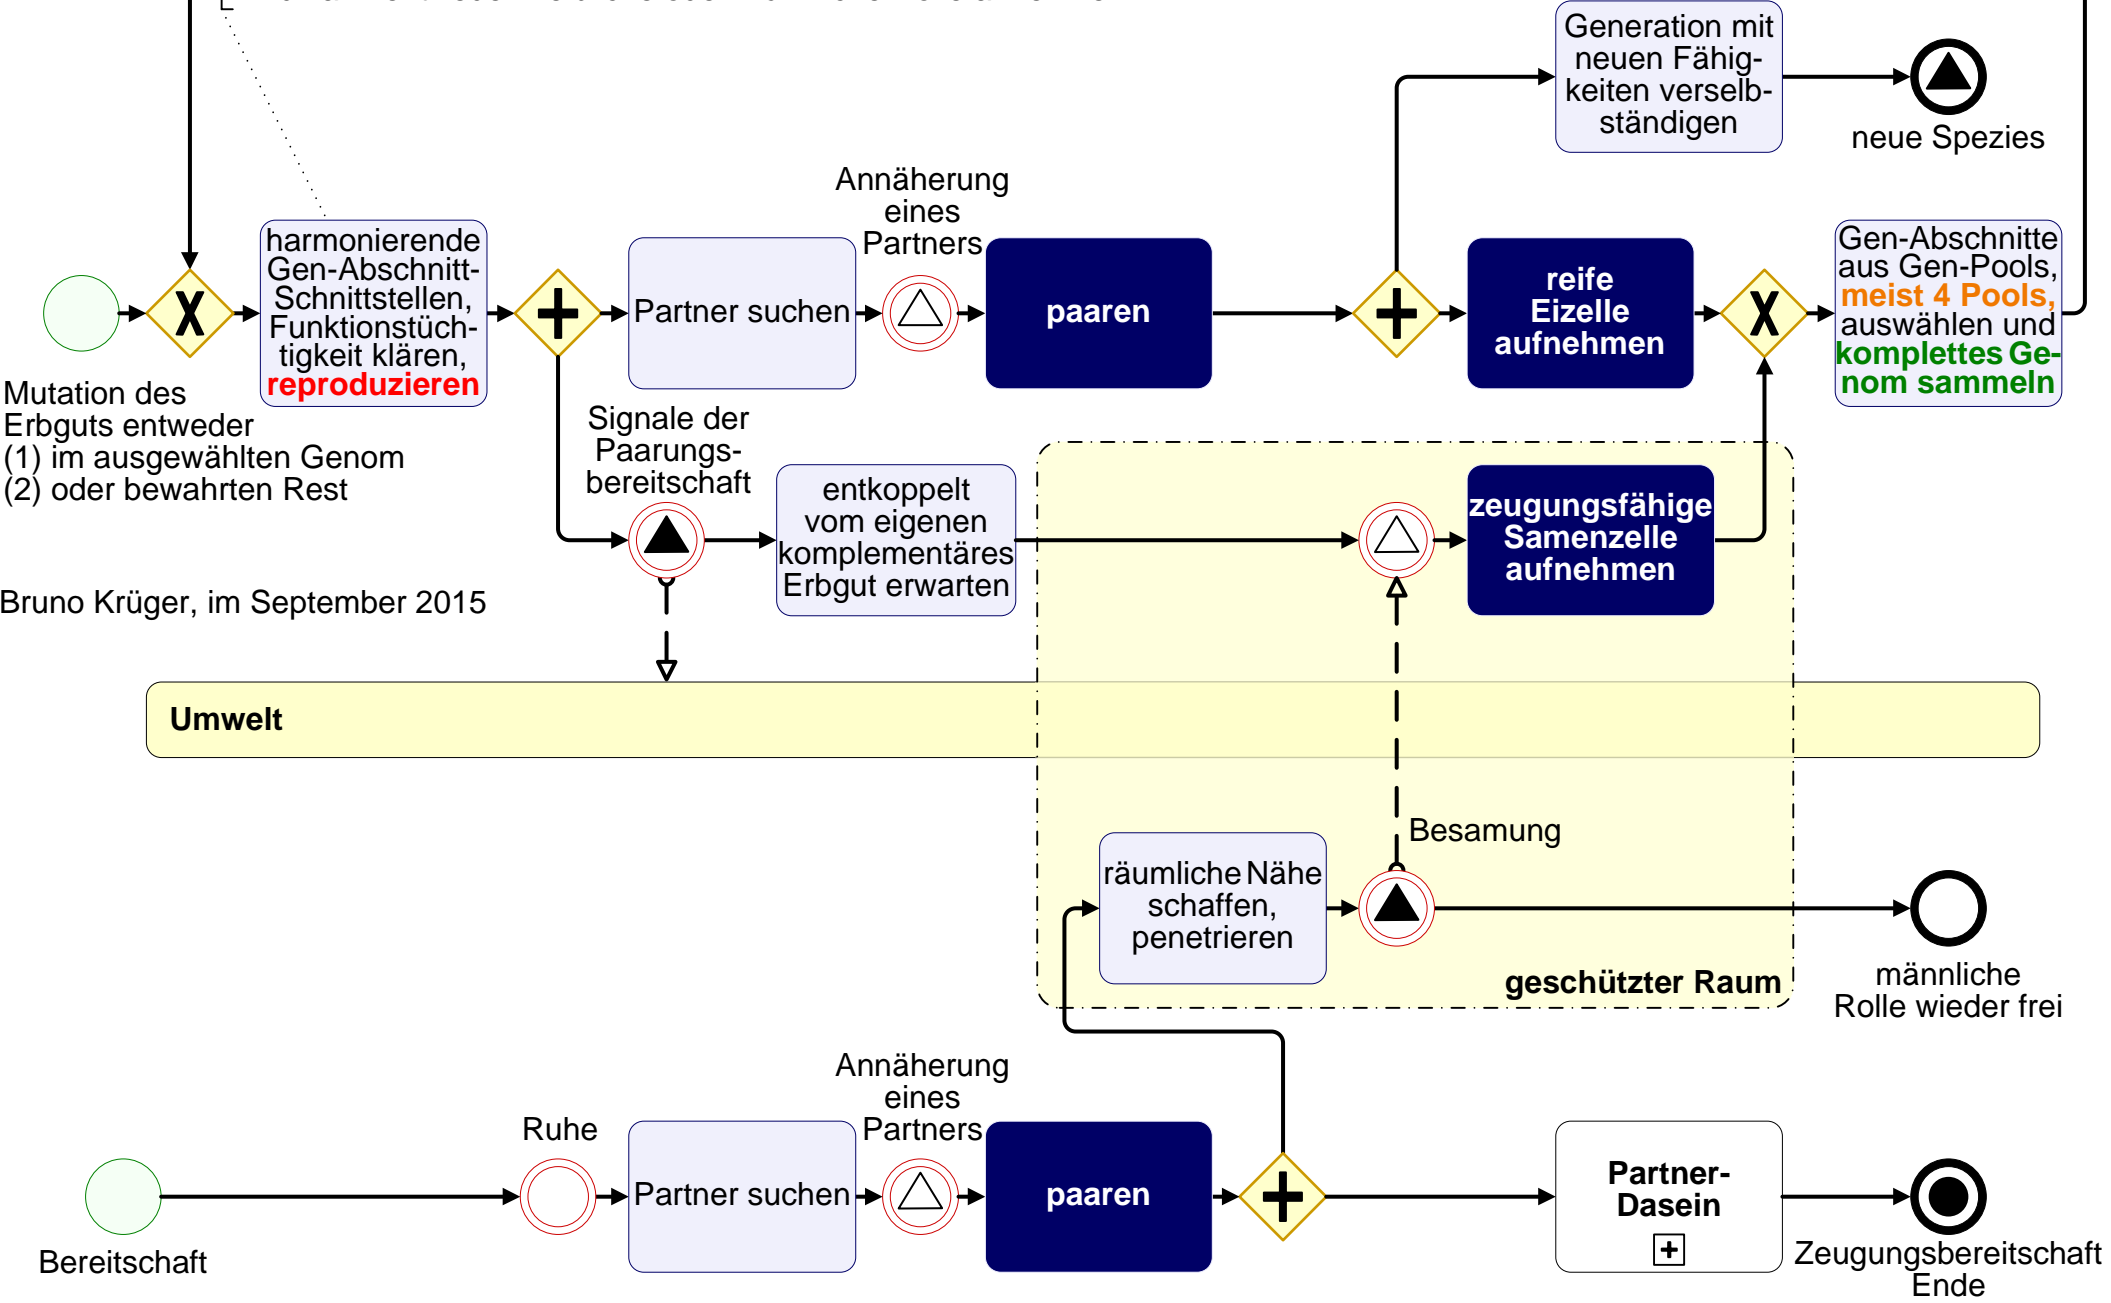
Generation mit neuen Fähigkeiten verselbständigen

neue Spezies

Annäherung eines Partners

harmonierende Gen-Abschnitt-Schnittstellen, Funktionstüchtigkeit klären, reproduzieren

Partner suchen

paaren

reife Eizelle aufnehmen

Gen-Abschnitte aus Gen-Pools, meist 4 Pools, auswählen und komplettes Genom sammeln

Mutation des Erbguts entweder
(1) im ausgewählten Genom
(2) oder bewahrten Rest

Signale der Paarungsbereitschaft

entkoppelt vom eigenen komplementäres Erbgut erwarten

zeugungsfähige Samenzelle aufnehmen

Bruno Krüger, im September 2015

Umwelt

Besamung

räumliche Nähe schaffen, penetrieren

geschützter Raum

männliche Rolle wieder frei

Annäherung eines Partners

Ruhe

Partner suchen

paaren

Partner-Dasein

Bereitschaft

Zeugungsbereitschaft Ende